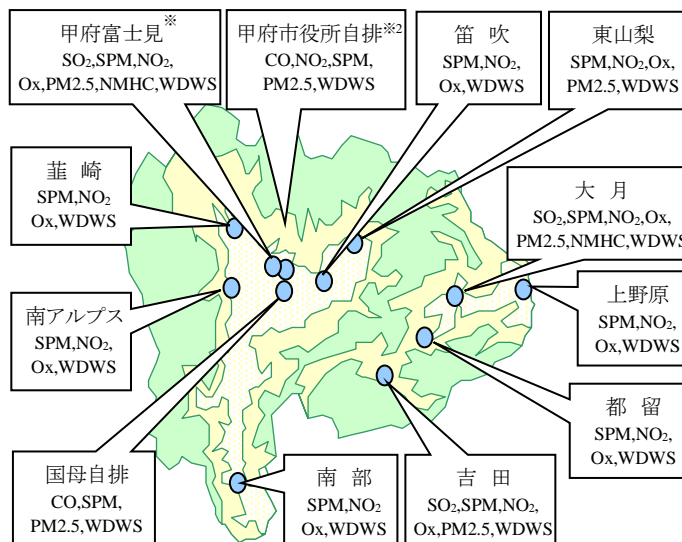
甲府富士見※
$SO_2$,SPM,$NO_2$,
Ox,PM2.5,NMHC,WDWS

甲府市役所自排※2
CO,$NO_2$,SPM,
PM2.5,WDWS

笛　吹
SPM,$NO_2$,
Ox,WDWS

東山梨
SPM,$NO_2$,Ox,
PM2.5,WDWS

韮　崎
SPM,$NO_2$
Ox,WDWS

大　月
$SO_2$,SPM,$NO_2$,Ox,
PM2.5,NMHC,WDWS

南アルプス
SPM,$NO_2$,
Ox,WDWS

上野原
SPM,$NO_2$,
Ox,WDWS

都　留
SPM,$NO_2$,
Ox,WDWS

国母自排
CO,SPM,
PM2.5,WDWS

南　部
SPM,$NO_2$
Ox,WDWS

吉　田
$SO_2$,SPM,$NO_2$,
Ox,PM2.5,WDWS